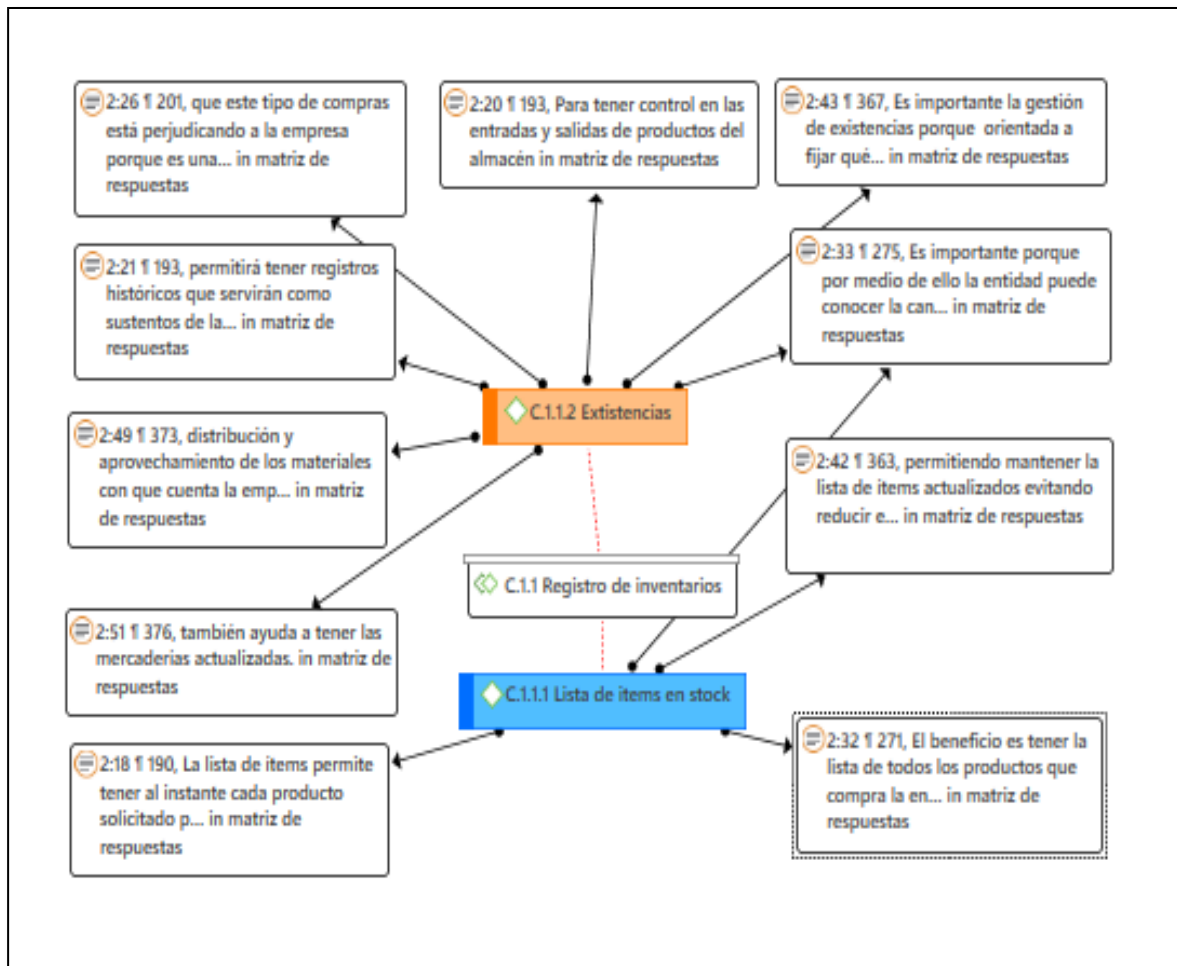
2:26 ¶ 201, que este tipo de compras está perjudicando a la empresa porque es una... in matriz de respuestas

2:20 ¶ 193, Para tener control en las entradas y salidas de productos del almacén in matriz de respuestas

2:43 ¶ 367, Es importante la gestión de existencias porque orientada a fijar qué... in matriz de respuestas

2:21 ¶ 193, permitirá tener registros históricos que servirán como sustentos de la... in matriz de respuestas

2:33 ¶ 275, Es importante porque por medio de ello la entidad puede conocer la can... in matriz de respuestas

C.1.1.2 Extistencias

2:49 ¶ 373, distribución y aprovechamiento de los materiales con que cuenta la emp... in matriz de respuestas

2:42 ¶ 363, permitiendo mantener la lista de items actualizados evitando reducir e... in matriz de respuestas

C.1.1 Registro de inventarios

2:51 ¶ 376, también ayuda a tener las mercaderias actualizadas. in matriz de respuestas

C.1.1.1 Lista de ítems en stock

2:18 ¶ 190, La lista de ítems permite tener al instante cada producto solicitado p... in matriz de respuestas

2:32 ¶ 271, El beneficio es tener la lista de todos los productos que compra la en... in matriz de respuestas